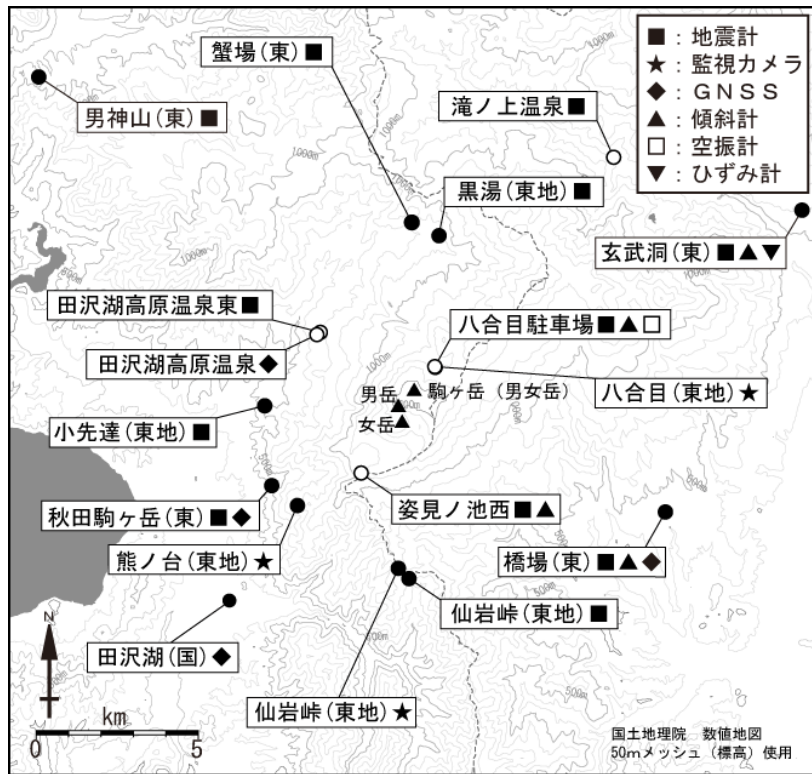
■：地震計
★：監視カメラ
◆：GNSS
▲：傾斜計
□：空振計
▼：ひずみ計

蟹場（東）■

男神山（東）■

滝ノ上温泉■

黒湯（東地）■

玄武洞（東）■▲▼

田沢湖高原温泉東■

田沢湖高原温泉◆

八合目駐車場■▲□

男岳▲ 駒ヶ岳（男女岳）

女岳▲

八合目（東地）★

小先達（東地）■

姿見ノ池西■▲

秋田駒ヶ岳（東）■◆

熊ノ台（東地）★

橋場（東）■▲◆

仙岩峠（東地）■

田沢湖（国）◆

仙岩峠（東地）★

N

km
0 5

国土地理院 数値地図
50mメッシュ（標高）使用